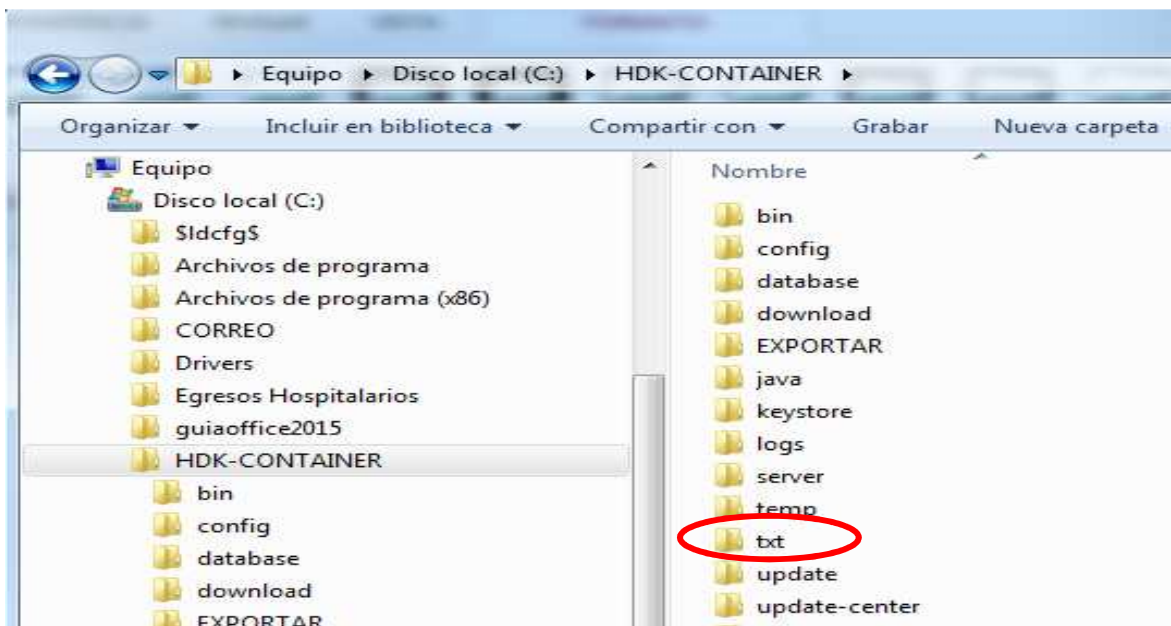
▸ Equipo ▸ Disco local (C:) ▸ HDK-CONTAINER ▸

Organizar ▾ Incluir en biblioteca ▾ Compartir con ▾ Grabar Nueva carpeta

Equipo
Disco local (C:)
$ldcfg$
Archivos de programa
Archivos de programa (x86)
CORREO
Drivers
Egresos Hospitalarios
guiaoffice2015
HDK-CONTAINER
bin
config
database
download
EXPORTAR

Nombre
bin
config
database
download
EXPORTAR
java
keystore
logs
server
temp
txt
update
update-center